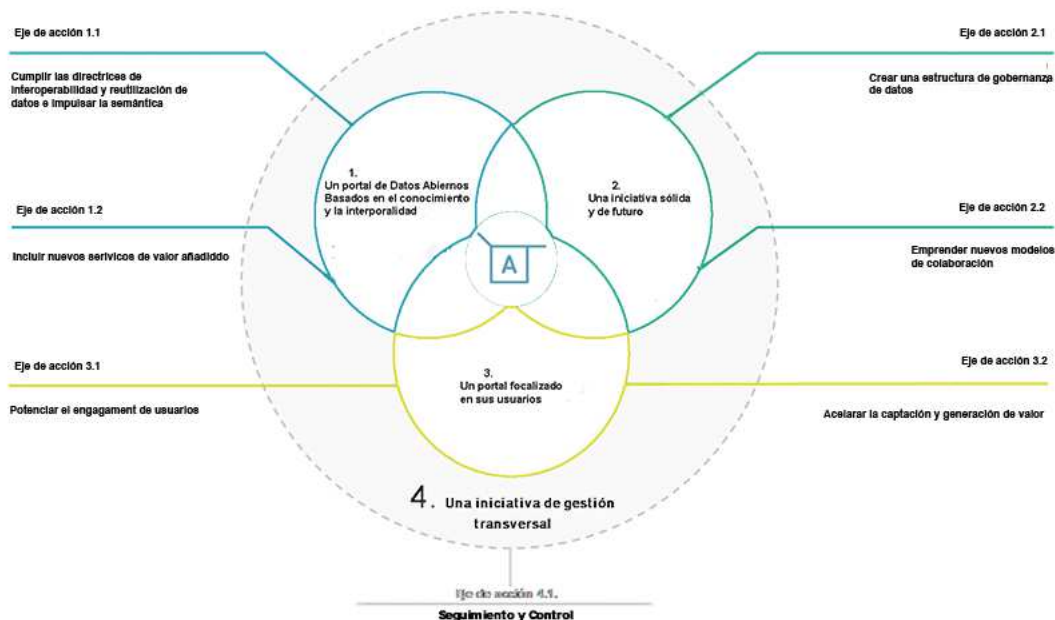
Eje de acción 1.1

Cumplir las directrices de interoperabilidad y reutilización de datos e impulsar la semántica

Eje de acción 2.1

Crear una estructura de gobernanza de datos

1. Un portal de Datos Abiernos Basados en el conocimiento y la interporalidad

2. Una iniciativa sólida y de futuro

Eje de acción 1.2

Incluir nuevos serivicos de valor añadiddo

Eje de acción 2.2

Emprender nuevos modelos de colaboración

A

Eje de acción 3.1

Potenciar el engagament de usuarios

3. Un portal focalizado en sus usuarios

Eje de acción 3.2

Acelarar la captación y generación de valor

4. Una iniciativa de gestión transversal

Eje de acción 4.1.

Seguimiento y Control